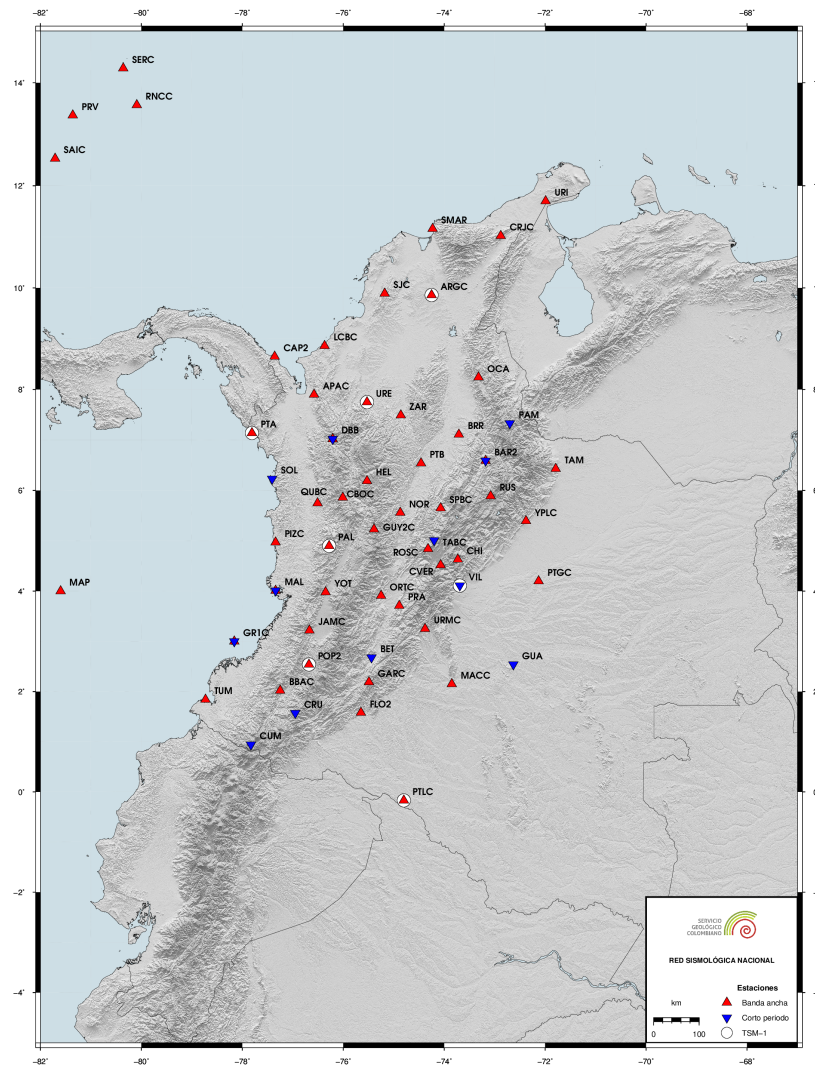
-82° -80° -78° -76° -74° -72° -70° -68°

14° 12° 10° 8° 6° 4° 2° 0° -2° -4°

SERC
PRV
RNCC
SAIC
URI
SMAR
CRJC
SJC
ARGC
CAP2
LCBC
OCA
APAC
URE
ZAR
PAM
PTA
DBB
BRR
BAR2
TAM
PTB
SOL
HEL
RUS
QUBC
CBOC
SPBC
NOR
YPLC
GUY2C
PIZC
PAL
TABC
ROSC
CHI
CVER
PTGC
MAL
YOT
VIL
MAP
ORTC
PRA
JAMC
URMC
GR1C
BET
POP2
GUA
GARC
MACC
BBAC
TUM
CRU
FLO2
CUM
PTLC

SERVICIO GEOLÓGICO COLOMBIANO

RED SISMOLÓGICA NACIONAL

Estaciones
km
0 100
Banda ancha
Corto periodo
TSM-1